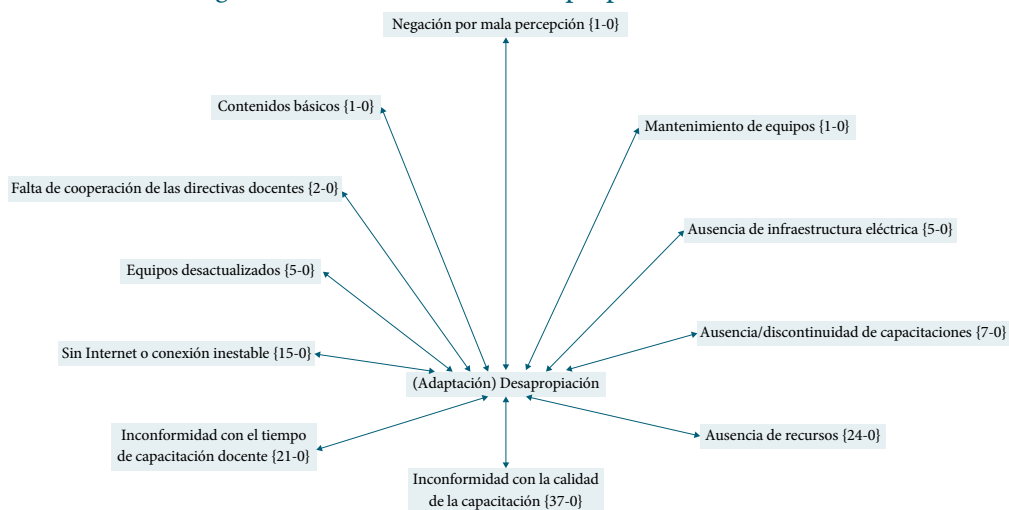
Negación por mala percepción {1-0}

Contenidos básicos {1-0}

Mantenimiento de equipos {1-0}

Falta de cooperación de las directivas docentes {2-0}

Ausencia de infraestructura eléctrica {5-0}

Equipos desactualizados {5-0}

Ausencia/discontinuidad de capacitaciones {7-0}

Sin Internet o conexión inestable {15-0}

(Adaptación) Desapropiación

Inconformidad con el tiempo de capacitación docente {21-0}

Ausencia de recursos {24-0}

Inconformidad con la calidad de la capacitación {37-0}